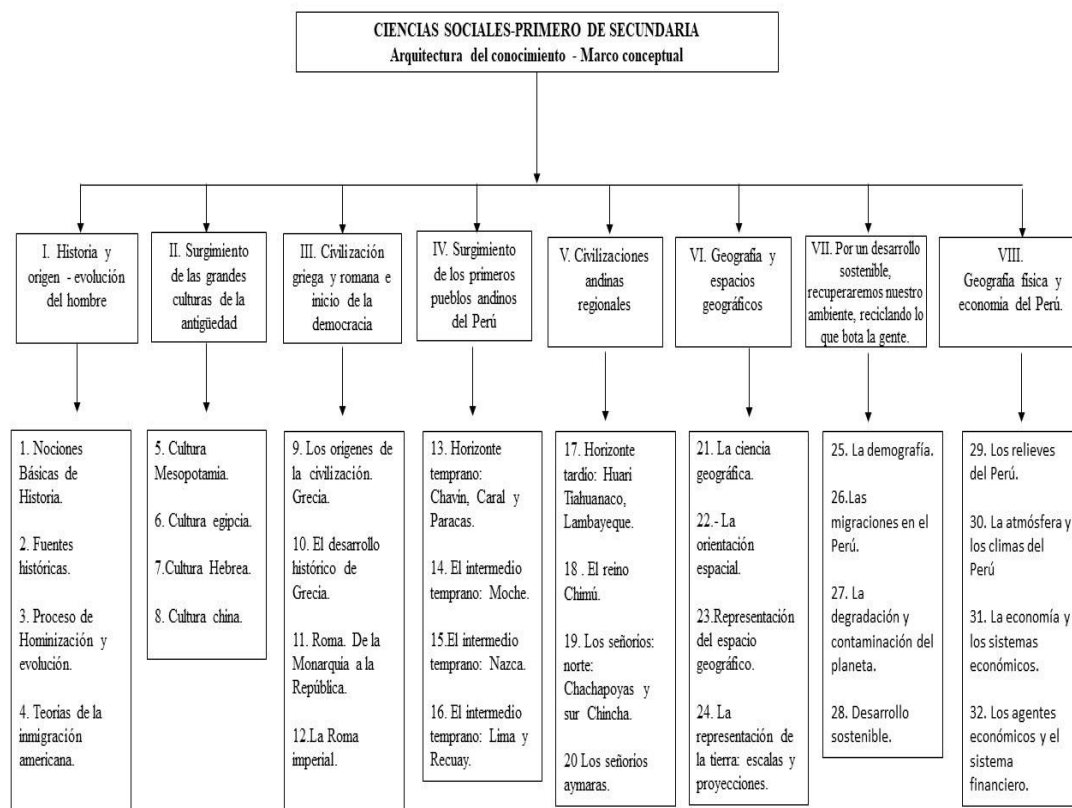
CIENCIAS SOCIALES-PRIMERO DE SECUNDARIA
Arquitectura del conocimiento - Marco conceptual

I. Historia y origen - evolución del hombre

1. Nociones Básicas de Historia.

2. Fuentes históricas.

3. Proceso de Hominización y evolución.

4. Teorías de la inmigración americana.

II. Surgimiento de las grandes culturas de la antigüedad

5. Cultura Mesopotamia.

6. Cultura egipcia.

7.Cultura Hebrea.

8. Cultura china.

III. Civilización griega y romana e inicio de la democracia

9. Los orígenes de la civilización. Grecia.

10. El desarrollo histórico de Grecia.

11. Roma. De la Monarquía a la República.

12.La Roma imperial.

IV. Surgimiento de los primeros pueblos andinos del Perú

13. Horizonte temprano: Chavín, Caral y Paracas.

14. El intermedio temprano: Moche.

15.El intermedio temprano: Nazca.

16. El intermedio temprano: Lima y Recuay.

V. Civilizaciones andinas regionales

17. Horizonte tardío: Huari Tiahuanaco, Lambayeque.

18 . El reino Chimú.

19. Los señoríos: norte: Chachapoyas y sur Chincha.

20 Los señoríos aymaras.

VI. Geografía y espacios geográficos

21. La ciencia geográfica.

22.- La orientación espacial.

23.Representación del espacio geográfico.

24. La representación de la tierra: escalas y proyecciones.

VII. Por un desarrollo sostenible, recuperaremos nuestro ambiente, reciclando lo que bota la gente.

25. La demografía.

26.Las migraciones en el Perú.

27. La degradación y contaminación del planeta.

28. Desarrollo sostenible.

VIII. Geografía física y economía del Perú.

29. Los relieves del Perú.

30. La atmósfera y los climas del Perú

31. La economía y los sistemas económicos.

32. Los agentes económicos y el sistema financiero.